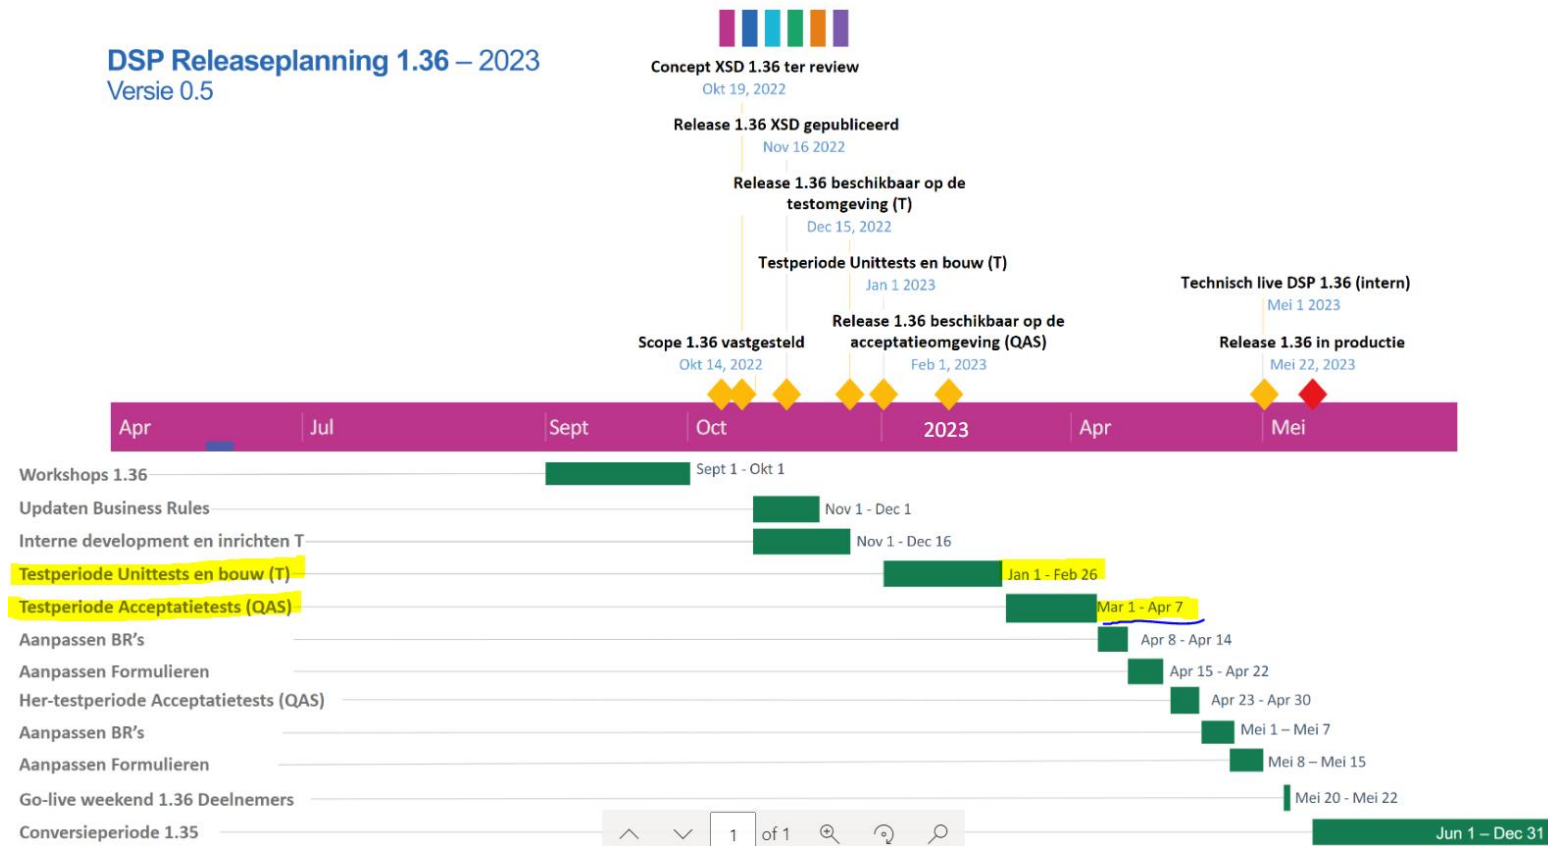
DSP Releaseplanning 1.36 – 2023
Versie 0.5

Concept XSD 1.36 ter review
Okt 19, 2022

Release 1.36 XSD gepubliceerd
Nov 16 2022

Release 1.36 beschikbaar op de testomgeving (T)
Dec 15, 2022

Testperiode Unittests en bouw (T)
Jan 1 2023

Technisch live DSP 1.36 (intern)
Mei 1 2023

Scope 1.36 vastgesteld
Okt 14, 2022

Release 1.36 beschikbaar op de acceptatieomgeving (QAS)
Feb 1, 2023

Release 1.36 in productie
Mei 22, 2023

Apr | Jul | Sept | Oct | 2023 | Apr | Mei

Workshops 1.36 — Sept 1 - Okt 1
Updaten Business Rules — Nov 1 - Dec 1
Interne development en inrichten T — Nov 1 - Dec 16
Testperiode Unittests en bouw (T) — Jan 1 - Feb 26
Testperiode Acceptatietests (QAS) — Mar 1 - Apr 7
Aanpassen BR's — Apr 8 - Apr 14
Aanpassen Formulieren — Apr 15 - Apr 22
Her-testperiode Acceptatietests (QAS) — Apr 23 - Apr 30
Aanpassen BR's — Mei 1 – Mei 7
Aanpassen Formulieren — Mei 8 – Mei 15
Go-live weekend 1.36 Deelnemers — Mei 20 - Mei 22
Conversieperiode 1.35 — Jun 1 – Dec 31

1 of 1